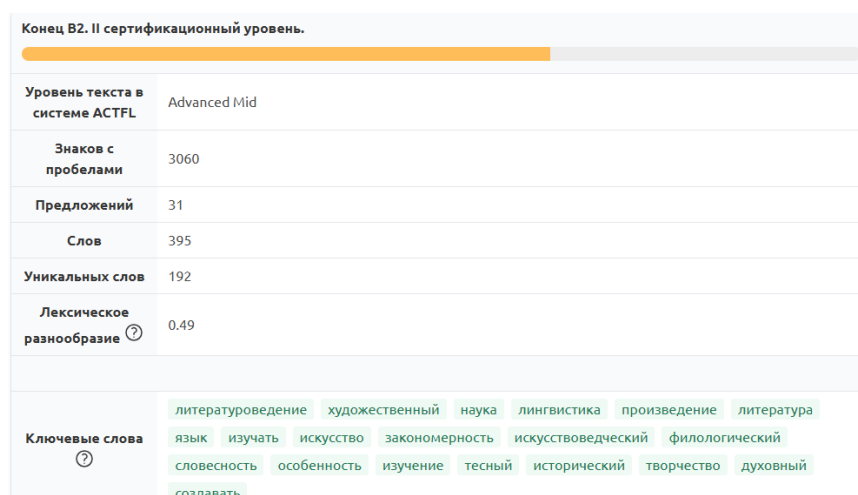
Конец B2. II сертификационный уровень.

| Уровень текста в системе ACTFL | Advanced Mid |
|---|---|
| Знаков с пробелами | 3060 |
| Предложений | 31 |
| Слов | 395 |
| Уникальных слов | 192 |
| Лексическое разнообразие ? | 0.49 |
| | |
| Ключевые слова ? | литературоведение художественный наука лингвистика произведение литература язык изучать искусство закономерность искусствоведческий филологический словесность особенность изучение тесный исторический творчество духовный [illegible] |